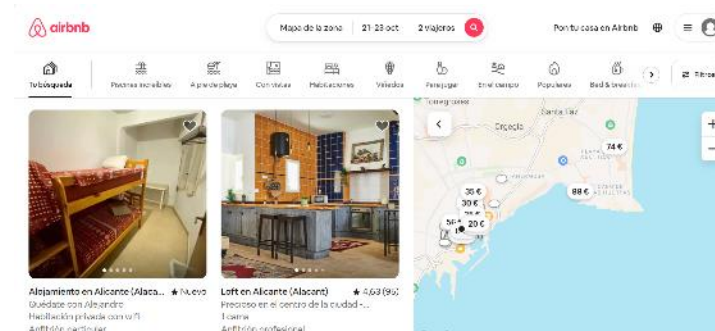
airbnb

Mapa de la zona | 21-28 oct | 2 viajeros

Pon tu casa en Airbnb

Tu búsqueda | Piscinas increíbles | A pie de playa | Con vistas | Habitaciones | Viñedos | Para jugar | En el campo | Populares | Bed & breakfast

Filtros

Alojamiento en Alicante (Alaca... ★ Nuevo
Quédate con Alejandro
Habitación privada con wifi
Anfitrión particular

Loft en Alicante (Alacant) ★ 4,69 (96)
Precioso en el centro de la ciudad -...
1 cama
Anfitrión profesional

Santa Cruz
74 €
36 €
30 €
88 €
20 €
56 €